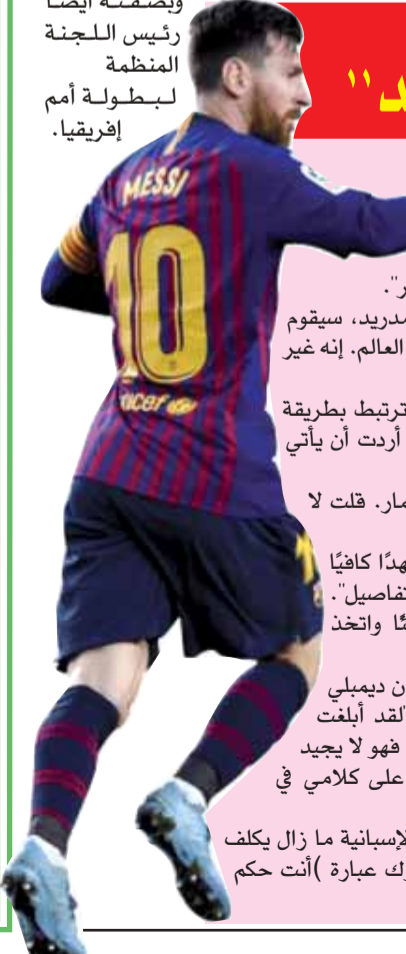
وبصفته أيضا رئيس اللجنة المنظمة لبطولة أمم إفريقيا.

MESSI
10
Rakuten
unicef

د"

ر".
مدريد، سيقوم
العالم. إنه غير

ترتبط بطريقة
أردت أن يأتي

مار. قلت لا

هدًا كافيًا
تفاصيل".
ئًا واتخذ

ن ديمبلي
لقد أبلغت
فهو لا يجيد
على كلامي في

لإسبانية ما زال يكلف
رك عبارة )أنت حكم